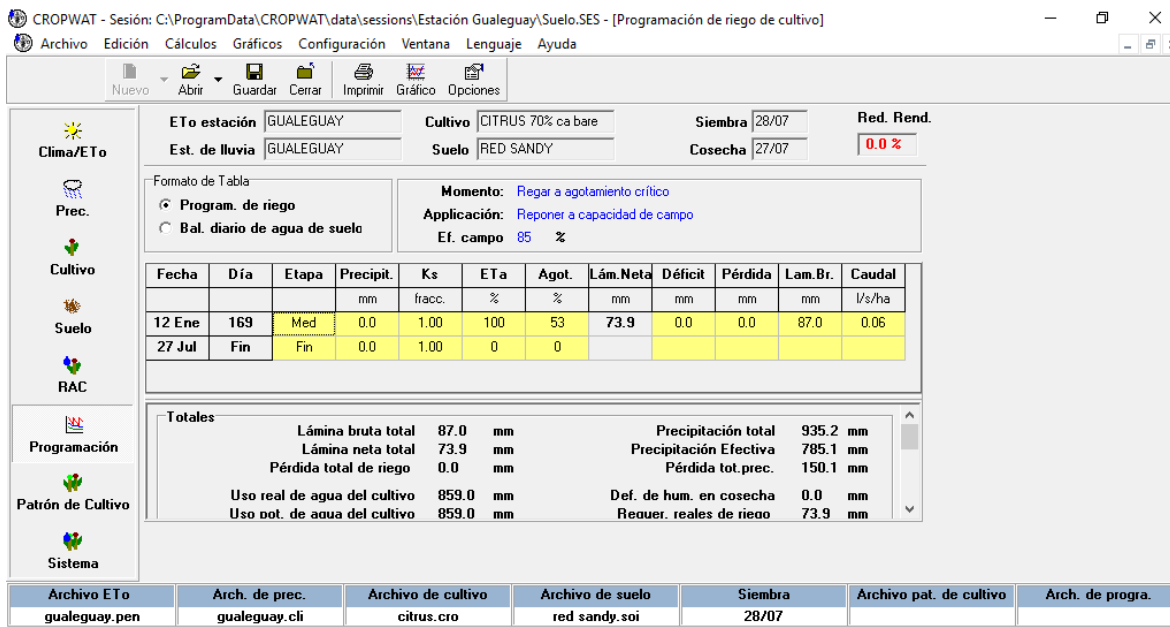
CROPWAT - Sesión: C:\ProgramData\CROPWAT\data\sessions\Estación Gualeguay\Suelo.SES - [Programación de riego de cultivo]

Archivo Edición Cálculos Gráficos Configuración Ventana Lenguaje Ayuda

Nuevo Abrir Guardar Cerrar Imprimir Gráfico Opciones

Clima/ETo
Prec.
Cultivo
Suelo
RAC
Programación
Patrón de Cultivo
Sistema

ETo estación GUALEGUAY
Est. de lluvia GUALEGUAY
Cultivo CITRUS 70% ca bare
Suelo RED SANDY
Siembra 28/07
Cosecha 27/07
Red. Rend.
0.0 %

Formato de Tabla
Program. de riego
Bal. diario de agua de suelo

Momento: Regar a agotamiento crítico
Applicación: Reponer a capacidad de campo
Ef. campo 85 %

| Fecha | Día | Etapa | Precipit. | Ks | ETa | Agot. | Lám.Neta | Déficit | Pérdida | Lam.Br. | Caudal |
|---|---|---|---|---|---|---|---|---|---|---|---|
| | | | mm | fracc. | % | % | mm | mm | mm | mm | l/s/ha |
| 12 Ene | 169 | Med | 0.0 | 1.00 | 100 | 53 | 73.9 | 0.0 | 0.0 | 87.0 | 0.06 |
| 27 Jul | Fin | Fin | 0.0 | 1.00 | 0 | 0 | | | | | |

Totales
Lámina bruta total 87.0 mm
Lámina neta total 73.9 mm
Pérdida total de riego 0.0 mm
Uso real de agua del cultivo 859.0 mm
Uso pot. de agua del cultivo 859.0 mm
Precipitación total 935.2 mm
Precipitación Efectiva 785.1 mm
Pérdida tot.prec. 150.1 mm
Def. de hum. en cosecha 0.0 mm
Requer. reales de riego 73.9 mm

| Archivo ETo | Arch. de prec. | Archivo de cultivo | Archivo de suelo | Siembra | Archivo pat. de cultivo | Arch. de progra. |
|---|---|---|---|---|---|---|
| gualeguay.pen | gualeguay.cli | citrus.cro | red sandy.soi | 28/07 | | |